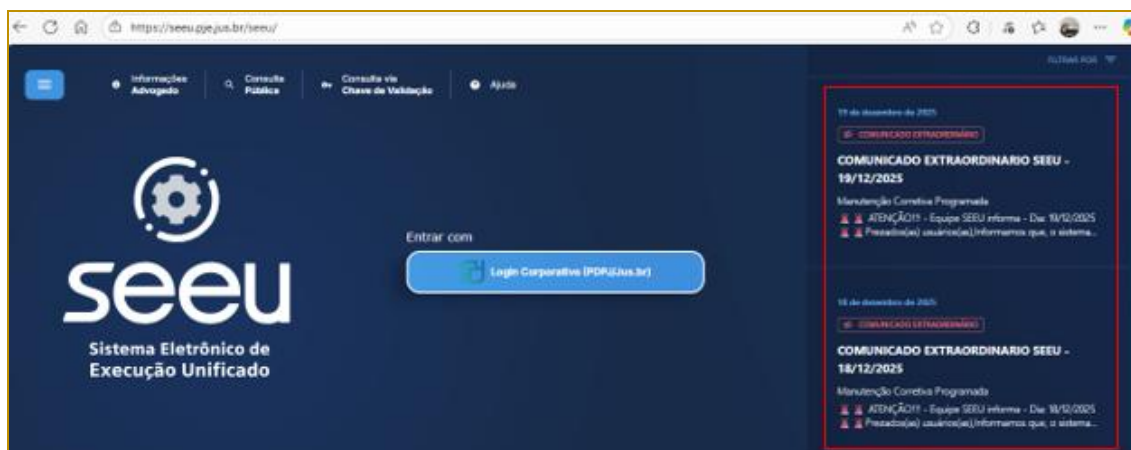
https://seeu.pje.jus.br/seeu/

Informações Advogado

Consulta Pública

Consulta via Chave de Validação

Ajuda

FILTRAR POR

19 de dezembro de 2025

COMUNICADO EXTRAORDINÁRIO

COMUNICADO EXTRAORDINARIO SEEU - 19/12/2025

Manutenção Corretiva Programada

ATENÇÃO!!! - Equipe SEEU informa - Dia: 19/12/2025

Prezados(as) usuários(as),Informamos que, o sistema...

18 de dezembro de 2025

COMUNICADO EXTRAORDINÁRIO

COMUNICADO EXTRAORDINARIO SEEU - 18/12/2025

Manutenção Corretiva Programada

ATENÇÃO!!! - Equipe SEEU informa - Dia: 18/12/2025

Prezados(as) usuários(as),Informamos que, o sistema...

seeu

Sistema Eletrônico de Execução Unificado

Entrar com

Login Corporativo (PDPJ/Jus.br)